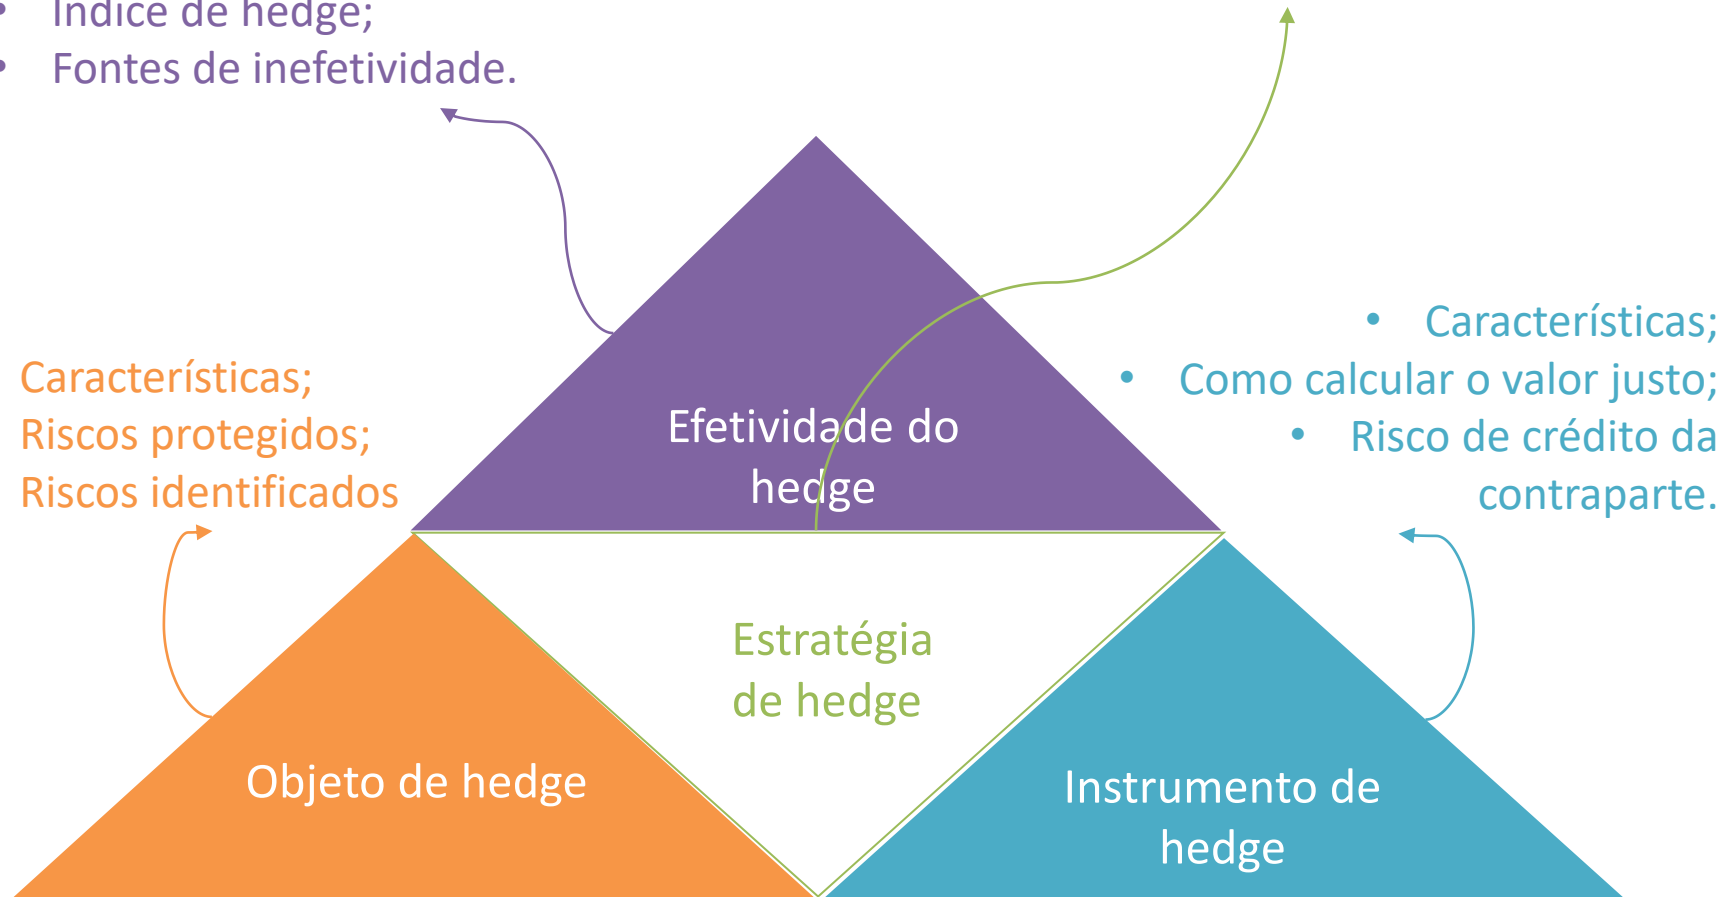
• Índice de hedge;
• Fontes de inefetividade.

Características;
Riscos protegidos;
Riscos identificados

Efetividade do hedge

• Características;
• Como calcular o valor justo;
• Risco de crédito da contraparte.

Estratégia de hedge

Objeto de hedge

Instrumento de hedge